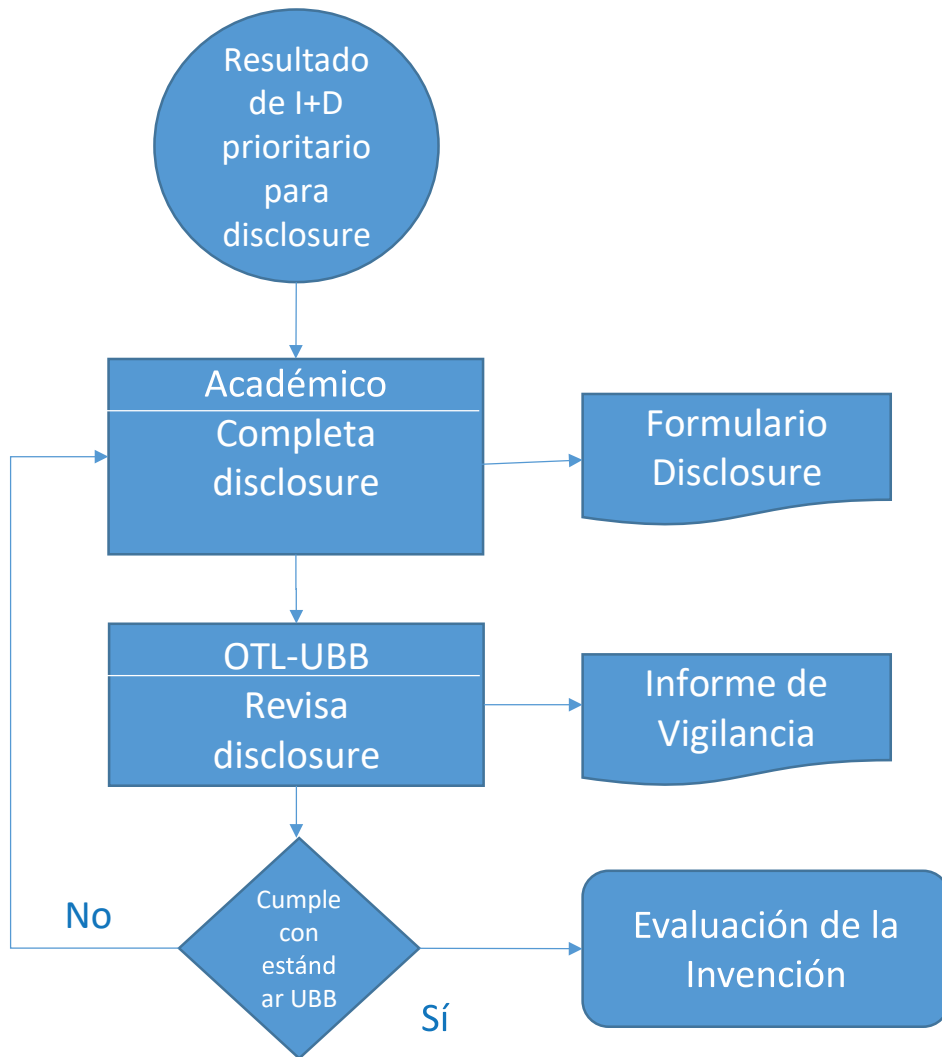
Resultado de I+D prioritario para disclosure

Académico

Completa disclosure

Formulario Disclosure

OTL-UBB

Revisa disclosure

Informe de Vigilancia

No

Cumple con estándar UBB

Sí

Evaluación de la Invención